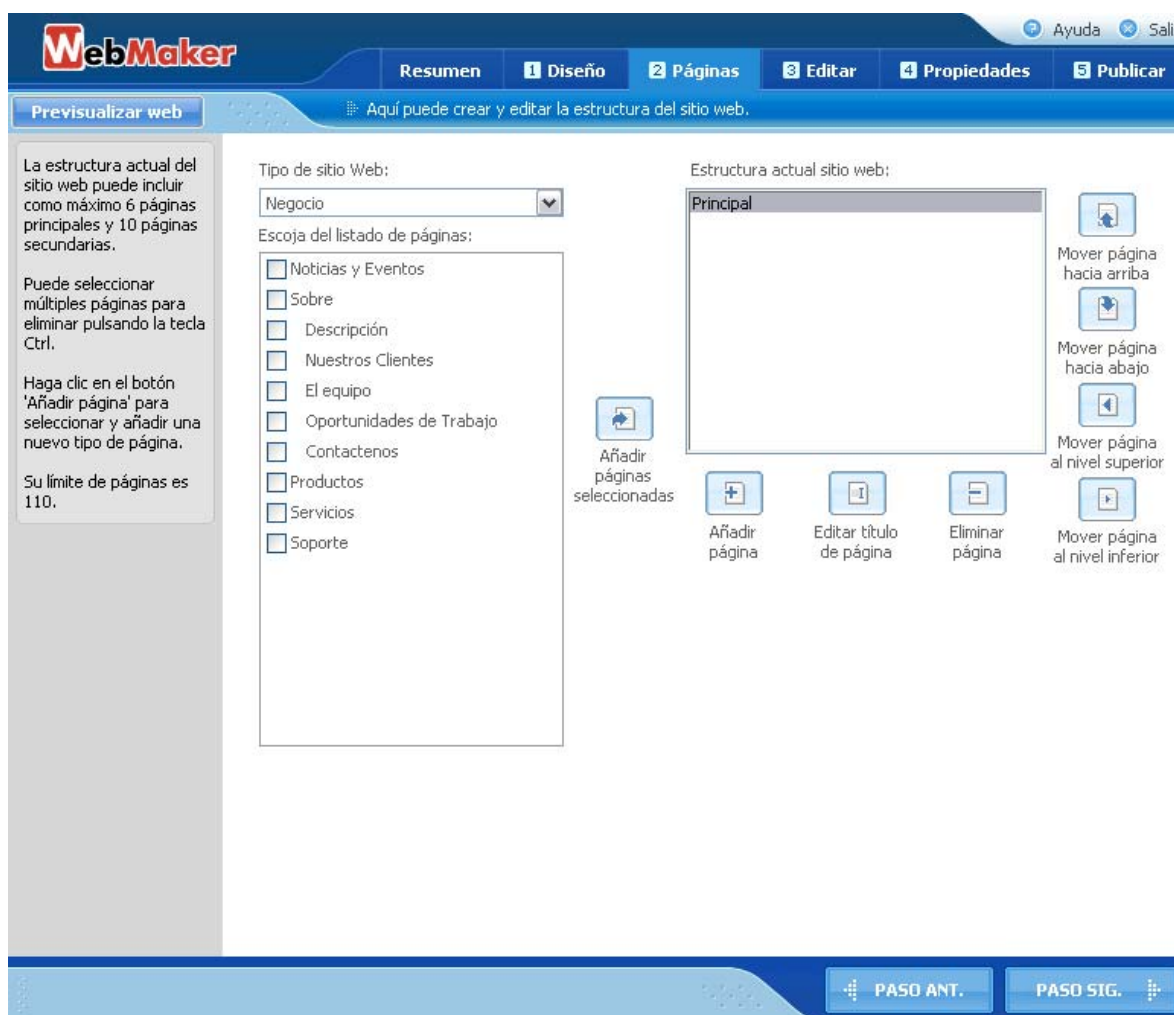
WebMaker

Ayuda Sali

Resumen
1 Diseño
2 Páginas
3 Editar
4 Propiedades
5 Publicar

Previsualizar web

Aquí puede crear y editar la estructura del sitio web.

La estructura actual del sitio web puede incluir como máximo 6 páginas principales y 10 páginas secundarias.

Puede seleccionar múltiples páginas para eliminar pulsando la tecla Ctrl.

Haga clic en el botón 'Añadir página' para seleccionar y añadir una nuevo tipo de página.

Su límite de páginas es 110.

Tipo de sitio Web:

Negocio

Escoja del listado de páginas:

Noticias y Eventos
Sobre
Descripción
Nuestros Clientes
El equipo
Oportunidades de Trabajo
Contactenos
Productos
Servicios
Soporte

Añadir páginas seleccionadas

Estructura actual sitio web:

Principal

Mover página hacia arriba

Mover página hacia abajo

Mover página al nivel superior

Mover página al nivel inferior

Añadir página

Editar título de página

Eliminar página

PASO ANT.

PASO SIG.